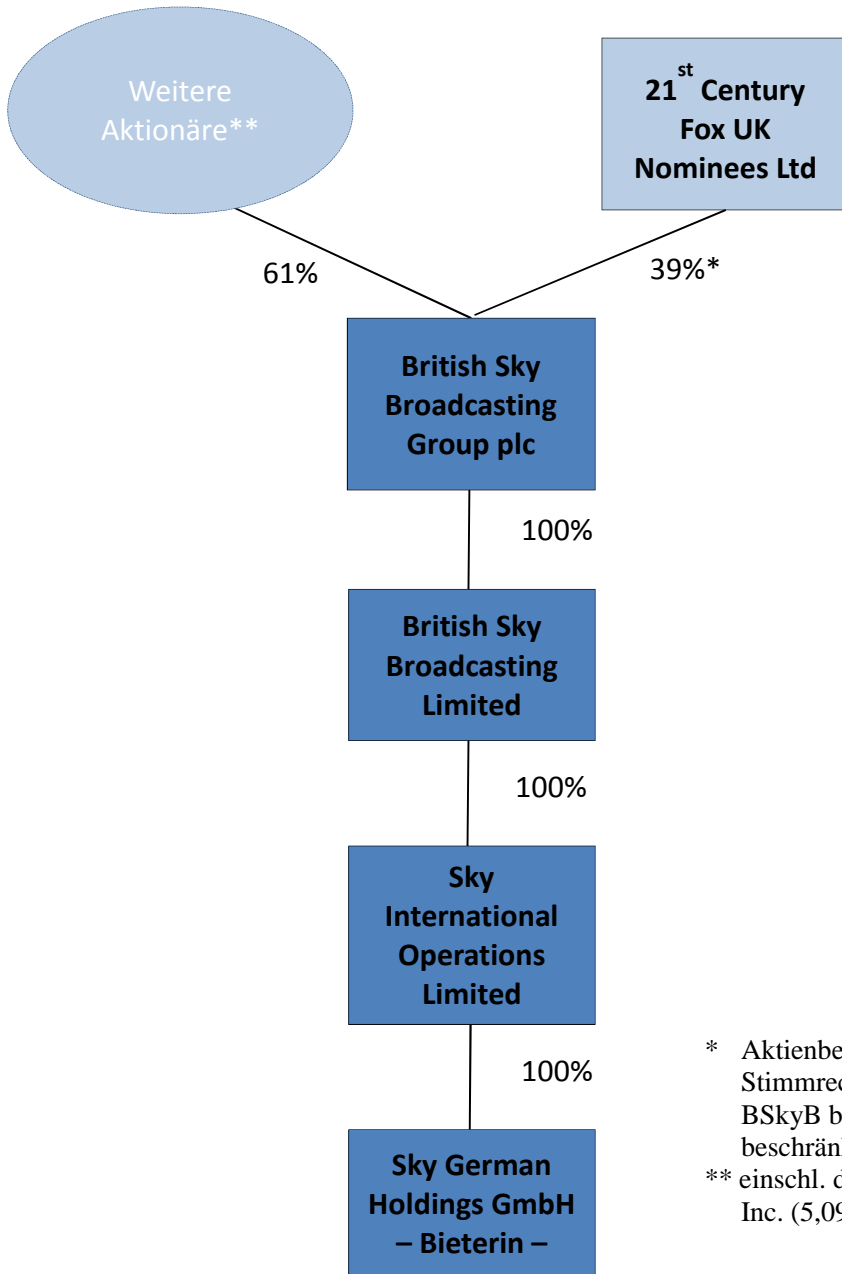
Weitere Aktionäre**

$21^{st}$ Century Fox UK Nominees Ltd

61%

39%*

British Sky Broadcasting Group plc

100%

British Sky Broadcasting Limited

100%

Sky International Operations Limited

100%

Sky German Holdings GmbH – Bieterin –

* Aktienbe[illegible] Stimmrec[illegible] BSkyB b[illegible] beschränk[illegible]

** einschl. d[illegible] Inc. (5,09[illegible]